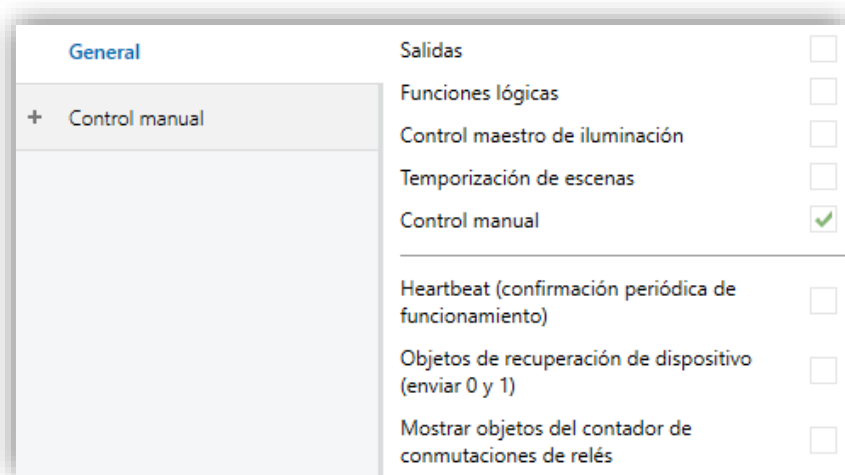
General

+ Control manual

Salidas

Funciones lógicas

Control maestro de iluminación

Temporización de escenas

Control manual

Heartbeat (confirmación periódica de funcionamiento)

Objetos de recuperación de dispositivo (enviar 0 y 1)

Mostrar objetos del contador de conmutaciones de relés